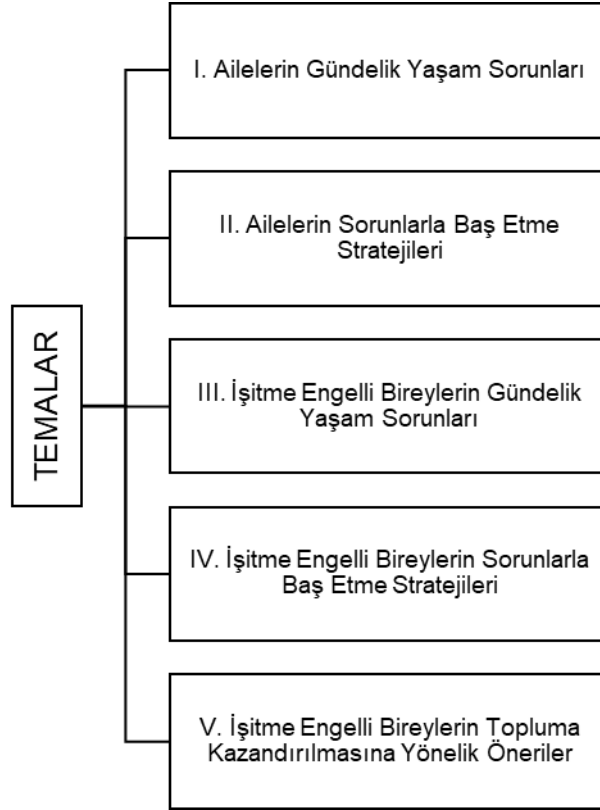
TEMALAR

I. Ailelerin Gündelik Yaşam Sorunları

II. Ailelerin Sorunlarla Baş Etme Stratejileri

III. İşitme Engelli Bireylerin Gündelik Yaşam Sorunları

IV. İşitme Engelli Bireylerin Sorunlarla Baş Etme Stratejileri

V. İşitme Engelli Bireylerin Topluma Kazandırılmasına Yönelik Öneriler